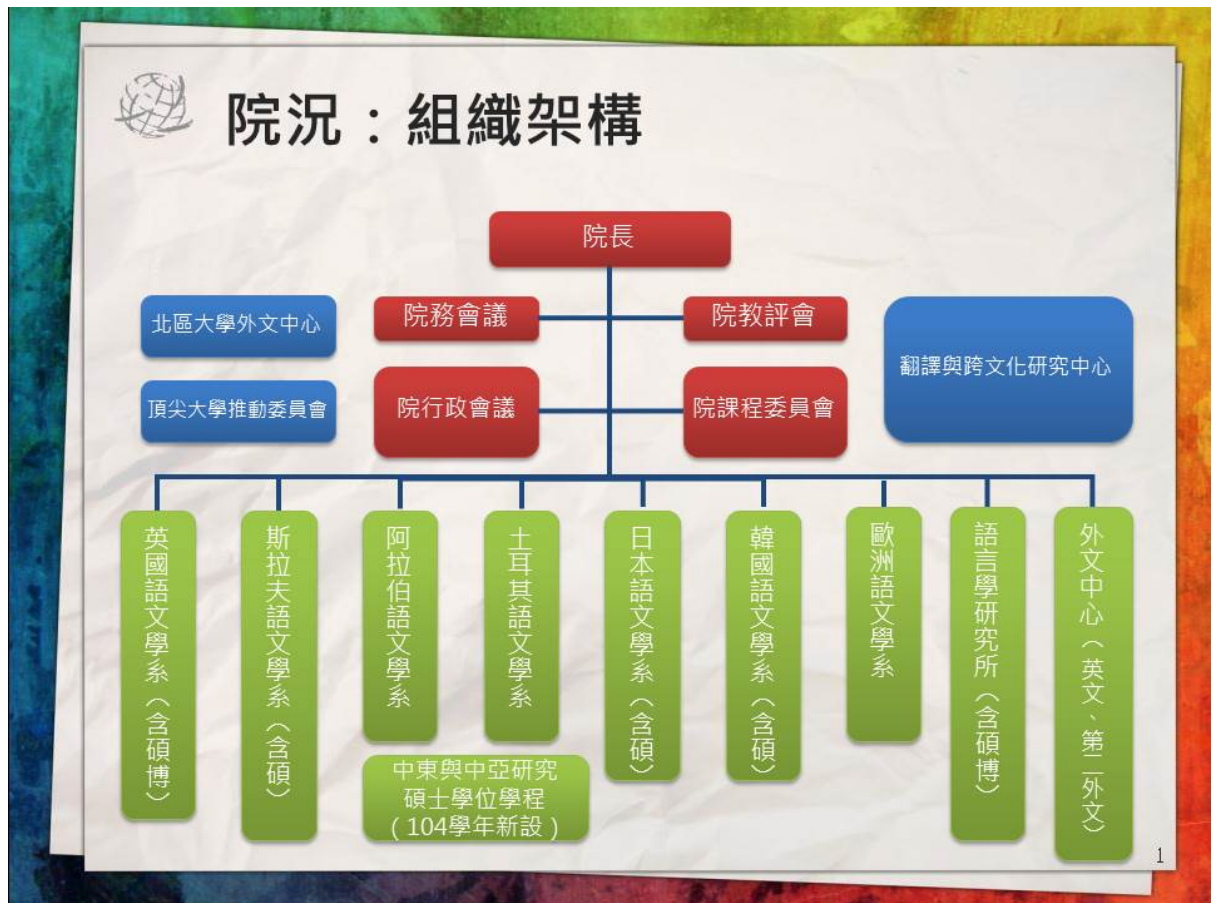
院況：組織架構

院長

北區大學外文中心

頂尖大學推動委員會

院務會議

院教評會

院行政會議

院課程委員會

翻譯與跨文化研究中心

英國語文學系（含碩博）

斯拉夫語文學系（含碩）

阿拉伯語文學系

土耳其語文學系

中東與中亞研究碩士學位學程（104學年新設）

日本語文學系（含碩）

韓國語文學系（含碩）

歐洲語文學系

語言學研究所（含碩博）

外文中心（英文、第二外文）

1